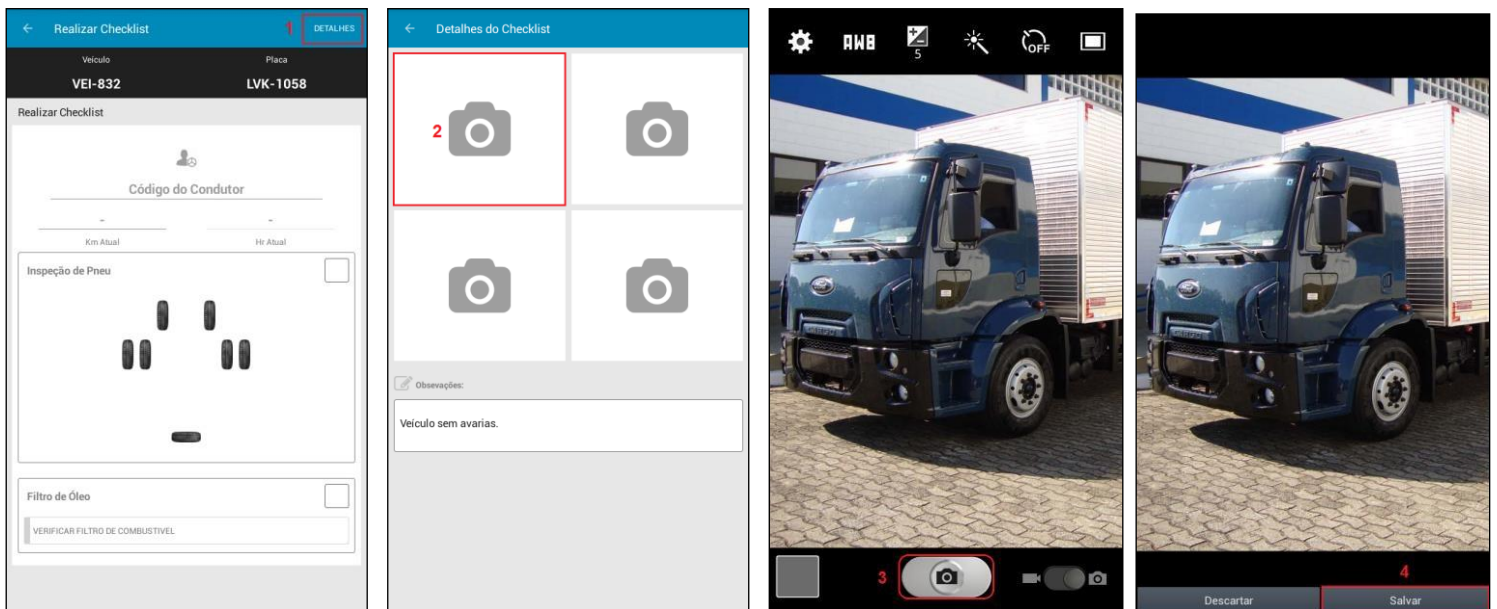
Realizar Checklist 1 DETALHES

Veiculo
VEI-832

Placa
LVK-1058

Realizar Checklist

Código do Condutor

-
Km Atual

-
Hr Atual

Inspeção de Pneu

Filtro de Óleo

VERIFICAR FILTRO DE COMBUSTIVEL

Detalhes do Checklist

2

Observações:

Veículo sem avarias.

AWB 5 OFF

3

Descartar

4
Salvar